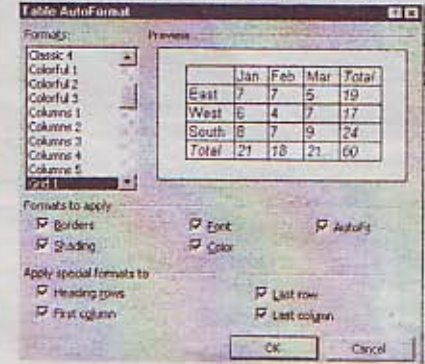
Table AutoFormat

Formats:
Classic 4
Colorful 1
Colorful 2
Colorful 3
Columns 1
Columns 2
Columns 3
Columns 4
Columns 5
Grid 1

Preview

| | Jan | Feb | Mar | Total |
|---|---|---|---|---|
| East | 7 | 7 | 5 | 19 |
| West | 6 | 4 | 7 | 17 |
| South | 8 | 7 | 9 | 24 |
| Total | 21 | 18 | 21 | 60 |

Formats to apply
Borders
Font
AutoFit
Shading
Color

Apply special formats to
Heading rows
Last row
First column
Last column

OK
Cancel